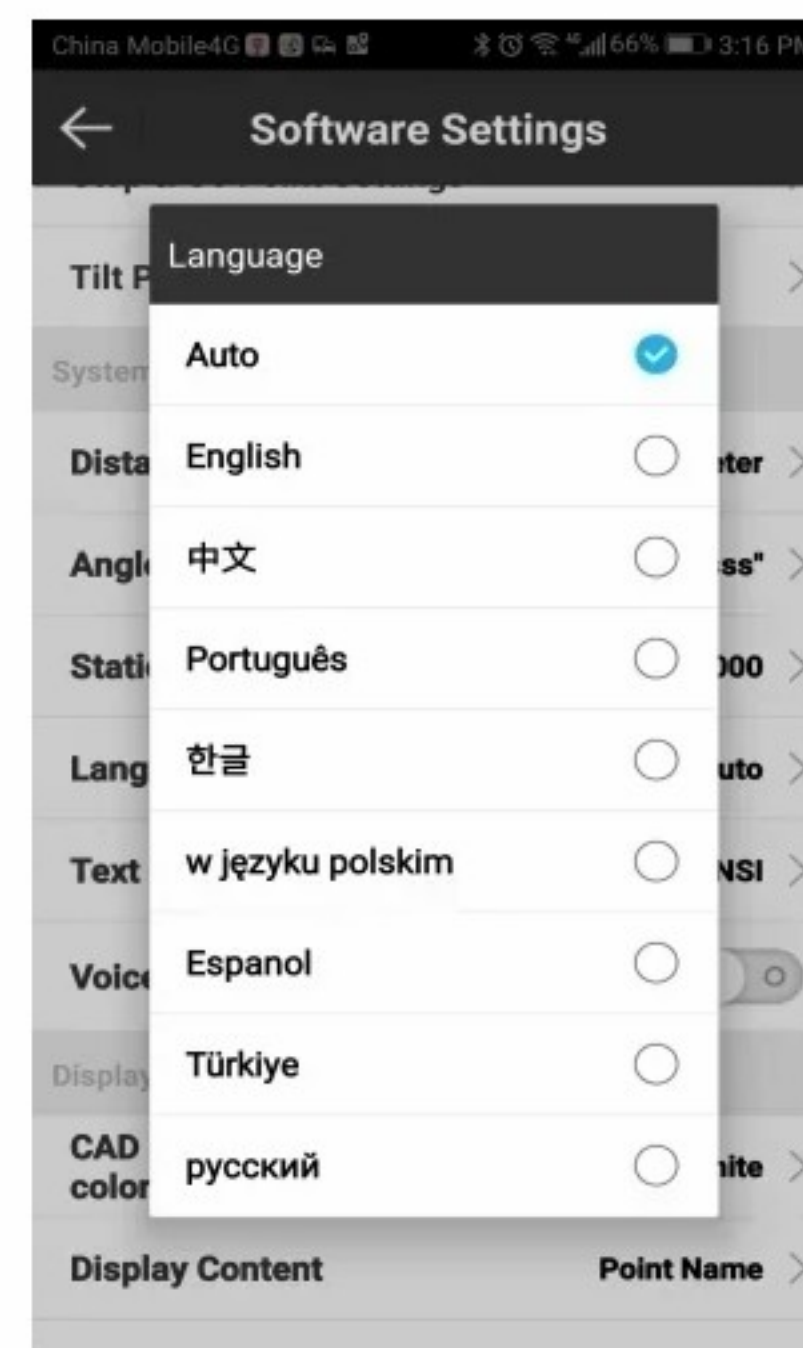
China Mobile4G 66% 3:16 PM

Software Settings

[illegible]

Tilt P

System

Dista eter

Angl ss"

Stati 000

Lang uto

Text NSI

Voice

Display

CAD color hite

Display Content Point Name

Language

Auto

English

中文

Português

한글

w języku polskim

Espanol

Türkiye

русский